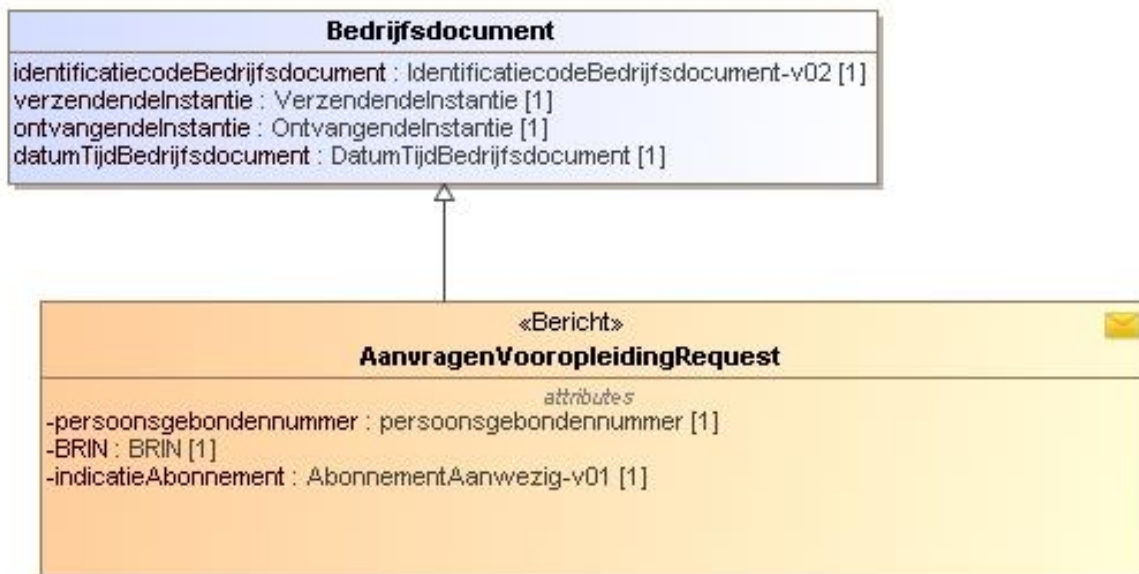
Bedrijfsdocument

identificatiecodeBedrijfsdocument : IdentificatiecodeBedrijfsdocument-v02 [1]
verzendendeInstantie : VerzendendeInstantie [1]
ontvangendeInstantie : OntvangendeInstantie [1]
datumTijdBedrijfsdocument : DatumTijdBedrijfsdocument [1]

«Bericht»
AanvragenVooropleidingRequest

attributes
-persoonsgebondennummer : persoonsgebondennummer [1]
-BRIN : BRIN [1]
-indicatieAbonnement : AbonnementAanwezig-v01 [1]